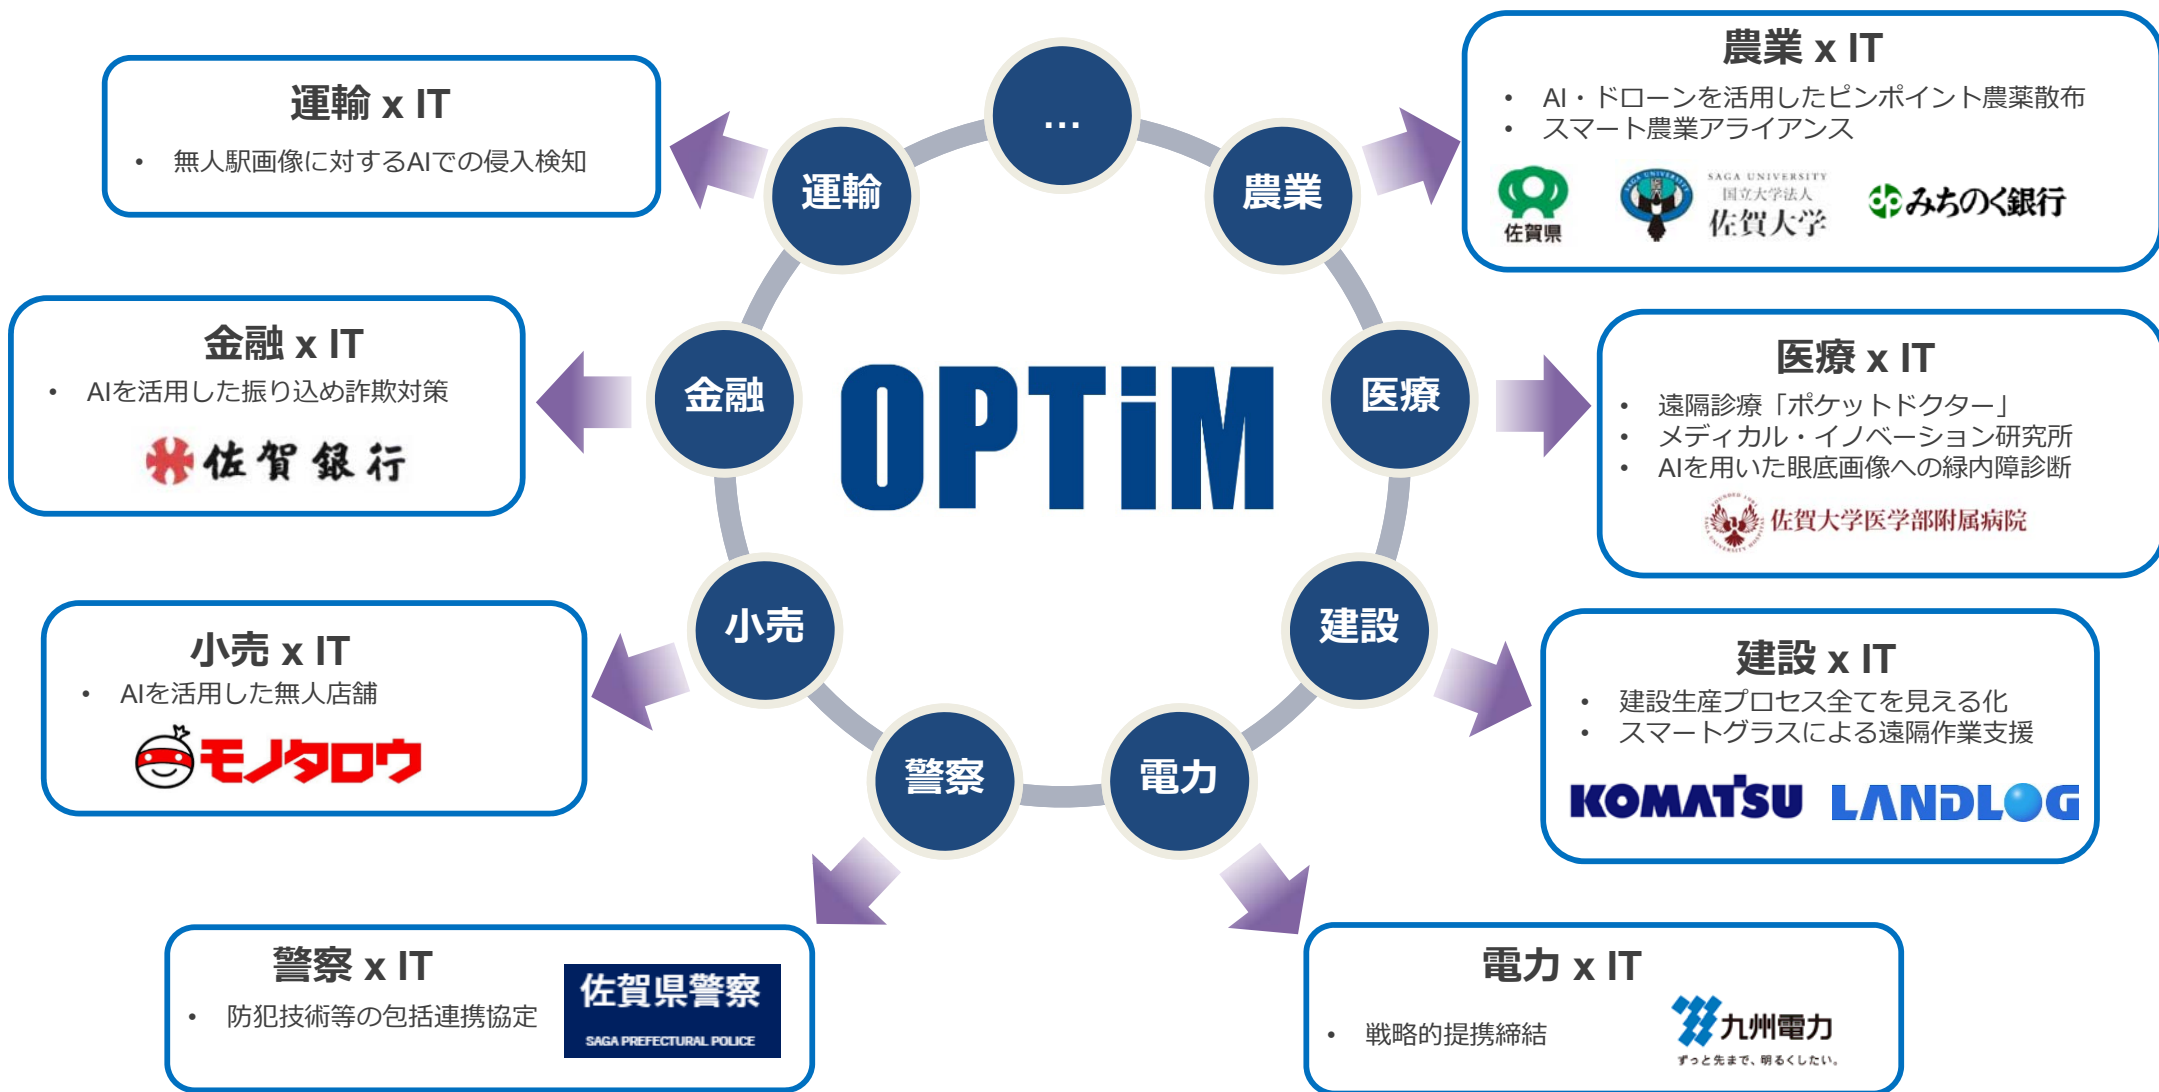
運輸 x IT
• 無人駅画像に対するAIでの侵入検知

…

農業 x IT
• AI・ドローンを活用したピンポイント農薬散布
• スマート農業アライアンス

佐賀県
SAGA UNIVERSITY
国立大学法人
佐賀大学
みちのく銀行

運輸

農業

金融 x IT
• AIを活用した振り込め詐欺対策
佐賀銀行

金融

OPTiM

医療

医療 x IT
• 遠隔診療「ポケットドクター」
• メディカル・イノベーション研究所
• AIを用いた眼底画像への緑内障診断
佐賀大学医学部附属病院

小売

建設

小売 x IT
• AIを活用した無人店舗
モノタロウ

建設 x IT
• 建設生産プロセス全てを見える化
• スマートグラスによる遠隔作業支援
KOMATSU LANDLOG

警察

電力

警察 x IT
• 防犯技術等の包括連携協定
佐賀県警察
SAGA PREFECTURAL POLICE

電力 x IT
• 戦略的提携締結
九州電力
ずっと先まで、明るくしたい。